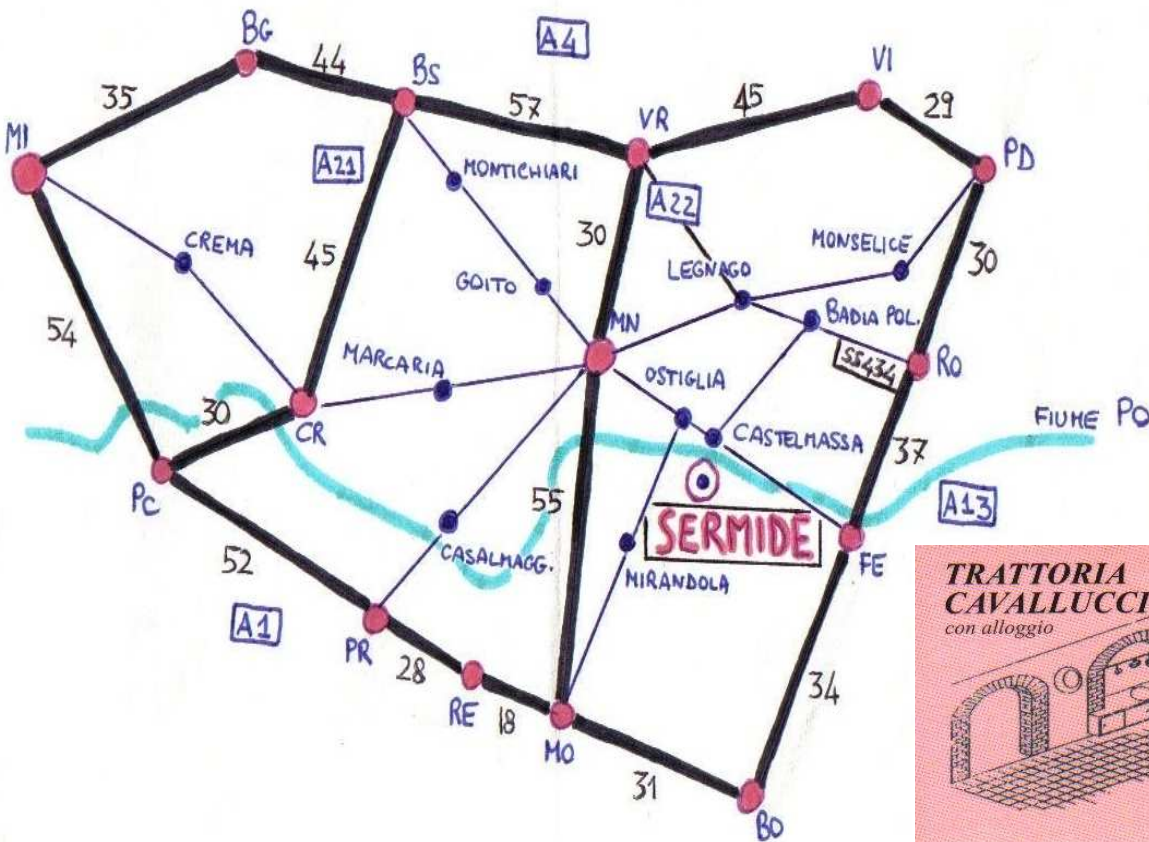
BG
44
BS
A4
VI
35
57
45
29
VR
MI
PD
A21
MONTICHIARI
A22
30
CREMA
45
MONSELICE
30
LEGNAGO
GOITO
54
MN
BADIA POL.
MARCARIA
SS434
RO
OSTIGLIA
30
FIUME PO
CR
CASTELMASSA
37
PC
55
SERMIDE
A13
FE
CASALMAGG.
52
MIRANDOLA
A1
PR
34
28
RE
18
MO
31
BO
TRATTORIA
CAVALLUCCI
con alloggio